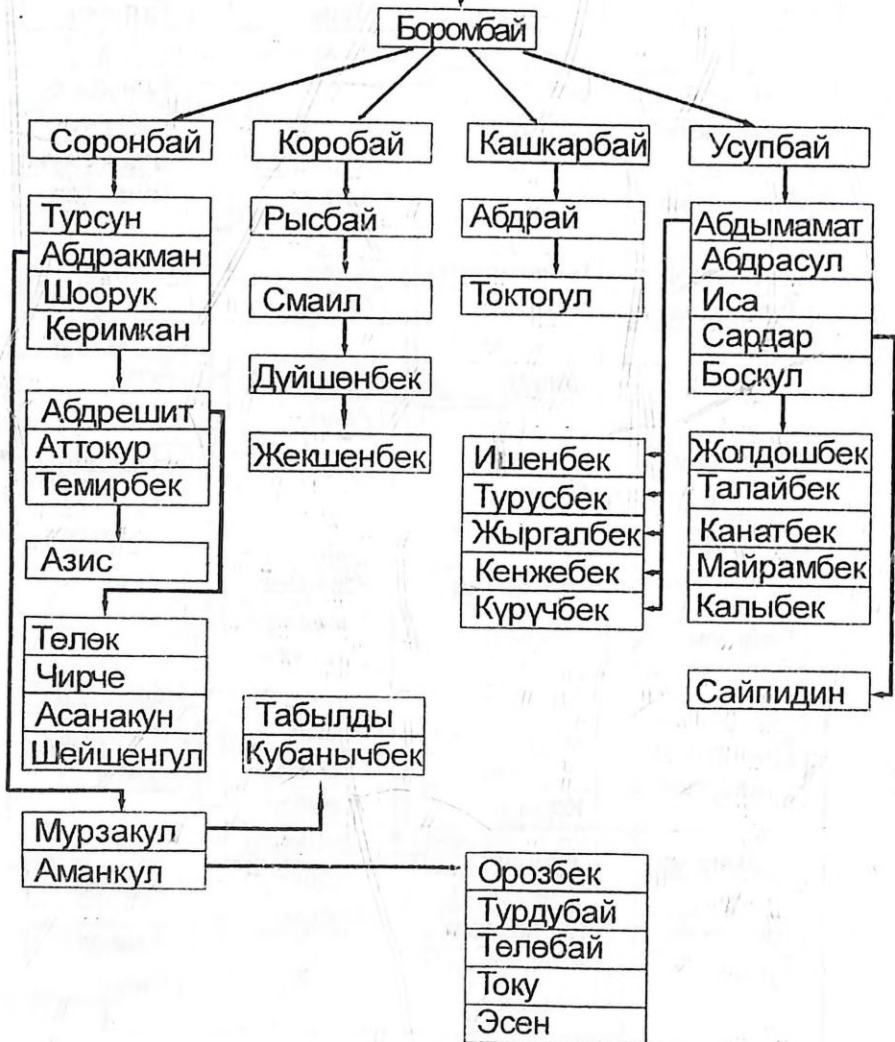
Боромбай

Соронбай

Коробай

Кашкарбай

Усупбай

Турсун
Абдракман
Шоорук
Керимкан

Рысбай

Абдрай

Абдымамат
Абдрасул
Иса
Сардар
Боскул

Смаил

Токтогул

Дүйшөнбек

Жекшенбек

Абдрешит
Аттокур
Темирбек

Азис

Ишенбек
Турусбек
Жыргалбек
Кенжебек
Күрүчбек

Жолдошбек
Талайбек
Канатбек
Майрамбек
Калыбек

Төлөк
Чирче
Асанакун
Шейшенгул

Табылды
Кубанычбек

Сайпидин

Мурзакул
Аманкул

Орозбек
Турдубай
Төлөбай
Току
Эсен